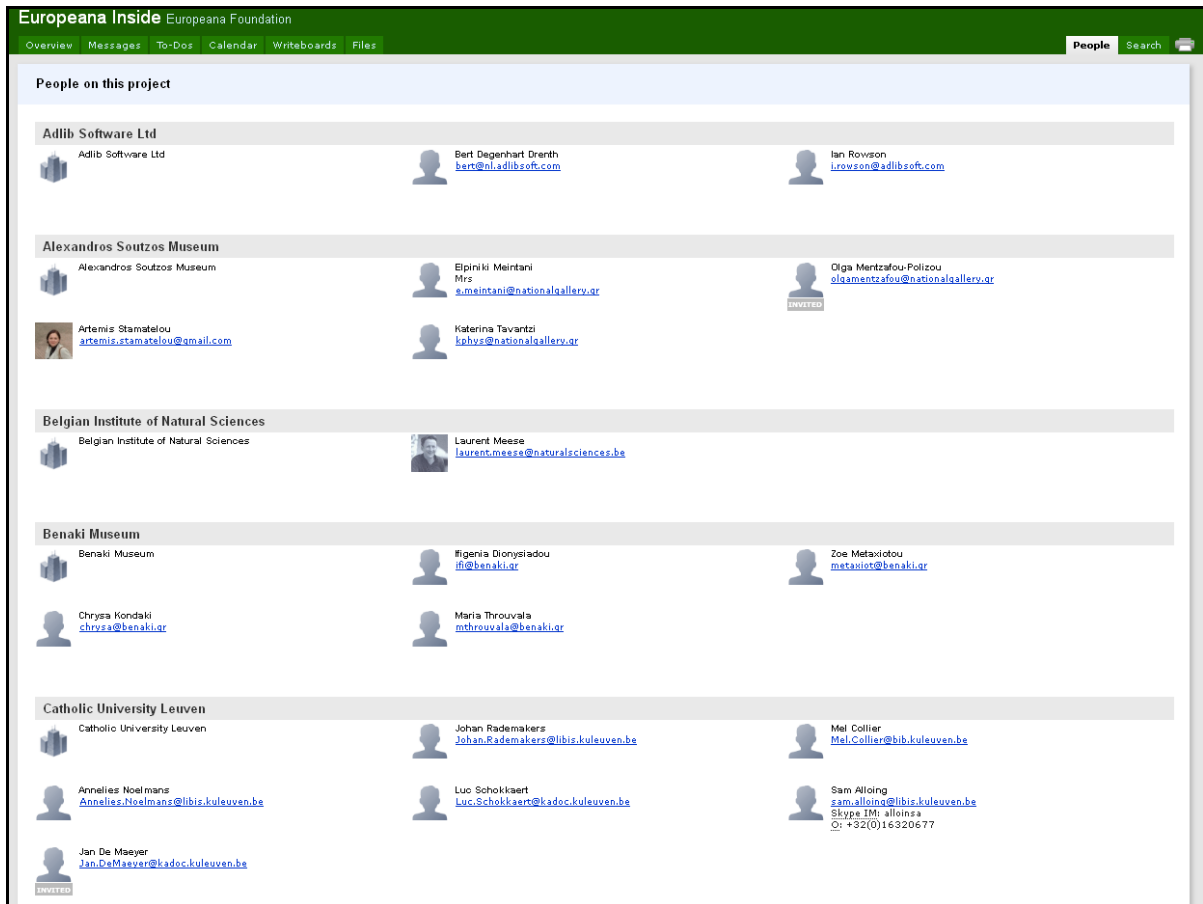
Europeana Inside Europeana Foundation

Overview Messages To-Dos Calendar Writeboards Files

People Search

People on this project

Adlib Software Ltd

Adlib Software Ltd

Bert Degenhart Drenth
bert@nl.adlibsoft.com

Ian Rowson
i.rowson@adlibsoft.com

Alexandros Soutzos Museum

Alexandros Soutzos Museum

Elpiniki Meintani
Mrs
e.meintani@nationalgallery.gr

Olga Mentzafou-Polizou
olgamentzafou@nationalgallery.gr
INVITED

Artemis Stamatelou
artemis.stamatelou@gmail.com

Katerina Tavantzi
kphys@nationalgallery.gr

Belgian Institute of Natural Sciences

Belgian Institute of Natural Sciences

Laurent Meese
laurent.meese@naturalsciences.be

Benaki Museum

Benaki Museum

Ifigenia Dionysiadou
ifi@benaki.gr

Zoe Metaxiotou
metaxiot@benaki.gr

Chrysa Kondaki
chrysa@benaki.gr

Maria Throuvala
mthrouvala@benaki.gr

Catholic University Leuven

Catholic University Leuven

Johan Rademakers
Johan.Rademakers@libis.kuleuven.be

Mel Collier
Mel.Collier@bib.kuleuven.be

Annelies Noelmans
Annelies.Noelmans@libis.kuleuven.be

Luc Schokkaert
Luc.Schokkaert@kadoc.kuleuven.be

Sam Alloing
sam.alloing@libis.kuleuven.be
Skype IM: alloinsa
O: +32(0)16320677

Jan De Maeyer
Jan.DeMaeyer@kadoc.kuleuven.be
INVITED